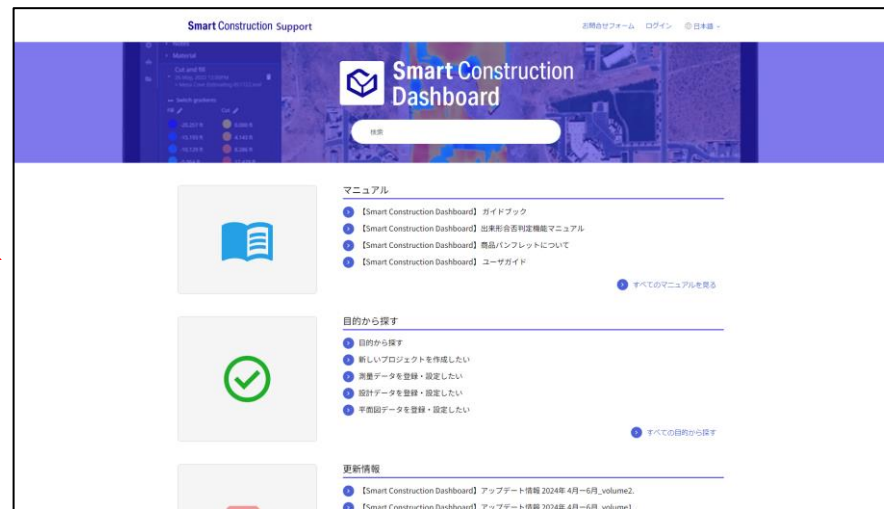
Smart Construction Support

お問合せフォーム　ログイン　日本語

Smart Construction Dashboard

検索

マニュアル

【Smart Construction Dashboard】ガイドブック

【Smart Construction Dashboard】出来形合否判定機能マニュアル

【Smart Construction Dashboard】商品パンフレットについて

【Smart Construction Dashboard】ユーザガイド

すべてのマニュアルを見る

目的から探す

目的から探す

新しいプロジェクトを作成したい

測量データを登録・設定したい

設計データを登録・設定したい

平面図データを登録・設定したい

すべての目的から探す

更新情報

【Smart Construction Dashboard】アップデート情報 2024年 4月~6月_volume2.

【Smart Construction Dashboard】アップデート情報 2024年 4月~6月_volume1